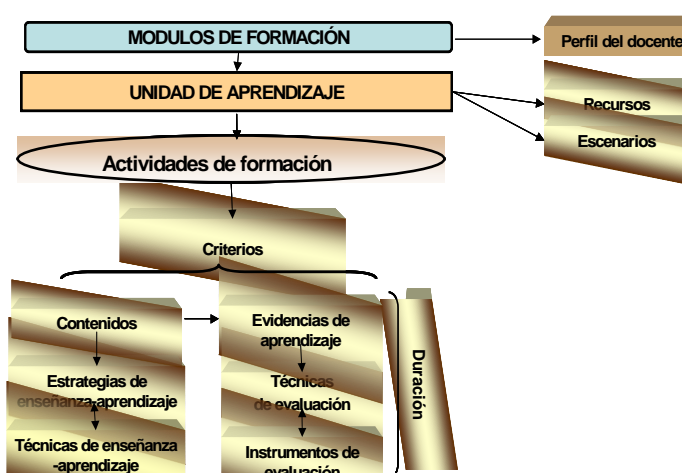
MODULOS DE FORMACIÓN

Perfil del docente

UNIDAD DE APRENDIZAJE

Recursos

Escenarios

Actividades de formación

Criterios

Contenidos

Estrategias de enseñanza-aprendizaje

Técnicas de enseñanza -aprendizaje

Evidencias de aprendizaje

Técnicas de evaluación

Instrumentos de evaluación

Duración